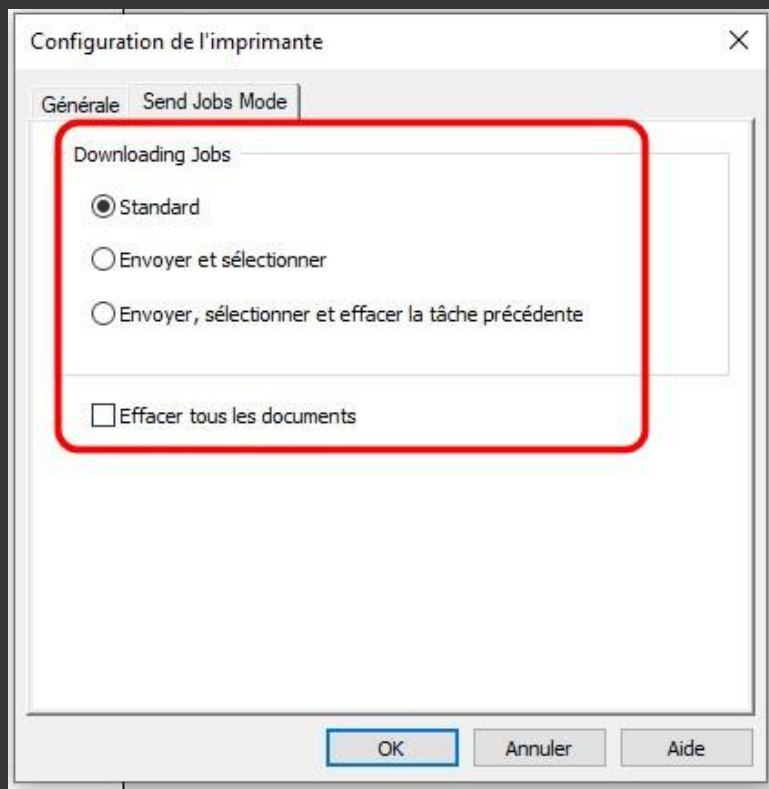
Configuration de l'imprimante

×

Générale

Send Jobs Mode

Downloading Jobs

Standard

Envoyer et sélectionner

Envoyer, sélectionner et effacer la tâche précédente

Effacer tous les documents

OK

Annuler

Aide